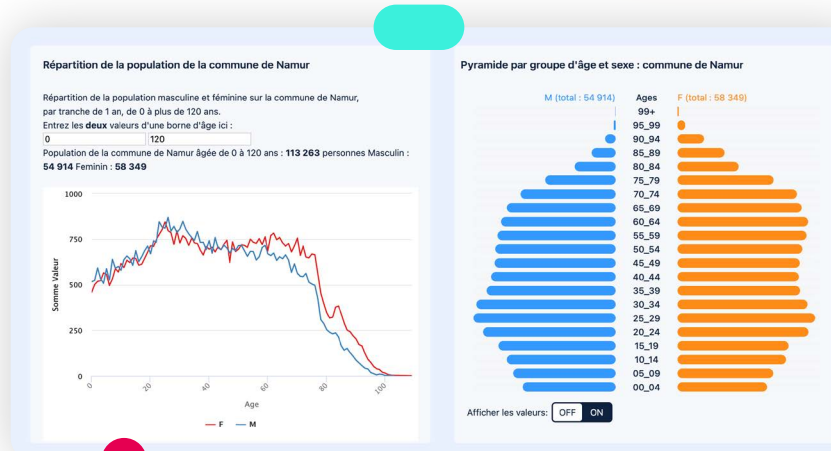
Répartition de la population de la commune de Namur

Répartition de la population masculine et féminine sur la commune de Namur, par tranche de 1 an, de 0 à plus de 120 ans.
Entrez les **deux** valeurs d'une borne d'âge ici :
0 120
Population de la commune de Namur âgée de 0 à 120 ans : **113 263** personnes Masculin : **54 914** Feminin : **58 349**

1000
750
500
250
0
Somme Valeur
0 20 40 60 80 100
Age
F M

Pyramide par groupe d'âge et sexe : commune de Namur

M (total : 54 914) Ages F (total : 58 349)
99+
95_99
90_94
85_89
80_84
75_79
70_74
65_69
60_64
55_59
50_54
45_49
40_44
35_39
30_34
25_29
20_24
15_19
10_14
05_09
00_04

Afficher les valeurs: OFF ON